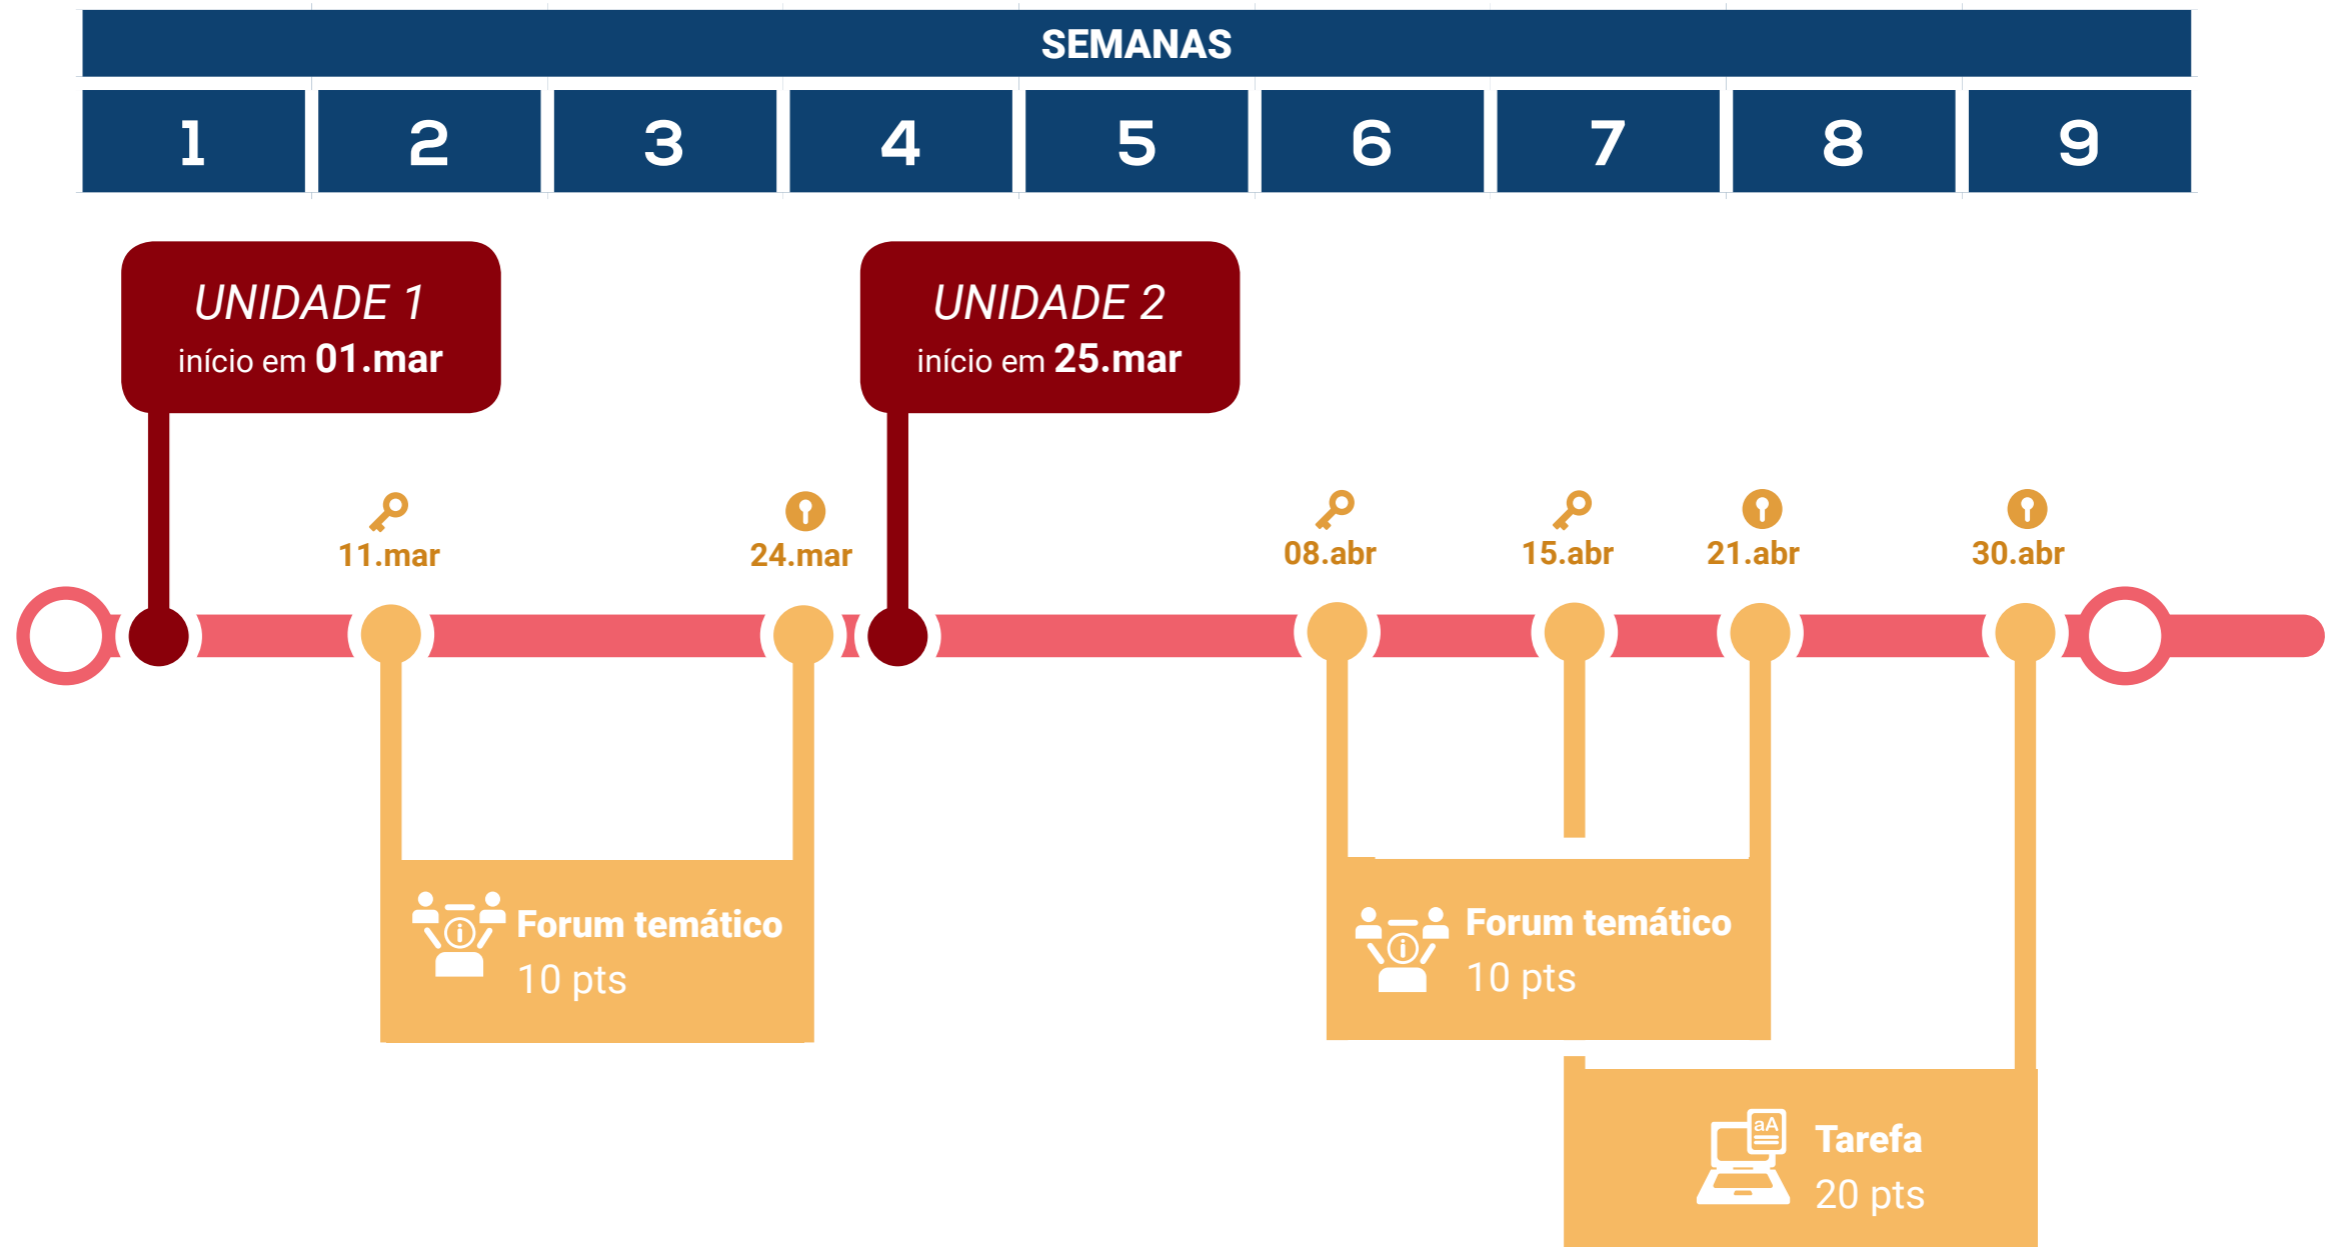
SEMANAS

| 1 | 2 | 3 | 4 | 5 | 6 | 7 | 8 | 9 |
|---|---|---|---|---|---|---|---|---|

UNIDADE 1
início em 01.mar

UNIDADE 2
início em 25.mar

11.mar

24.mar

08.abr

15.abr

21.abr

30.abr

Forum temático
10 pts

Forum temático
10 pts

aA

Tarefa
20 pts